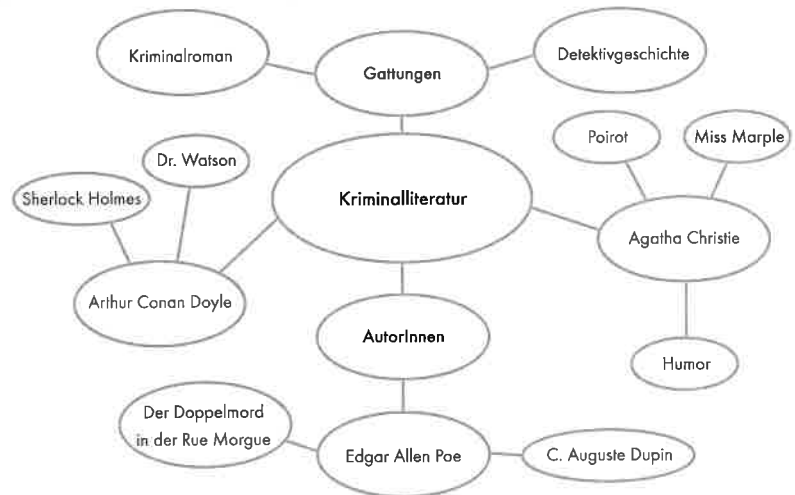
Kriminalroman

Gattungen

Detektivgeschichte

Dr. Watson

Sherlock Holmes

Kriminalliteratur

Poirot

Miss Marple

Agatha Christie

Arthur Conan Doyle

AutorInnen

Humor

Der Doppelmord in der Rue Morgue

Edgar Allen Poe

C. Auguste Dupin